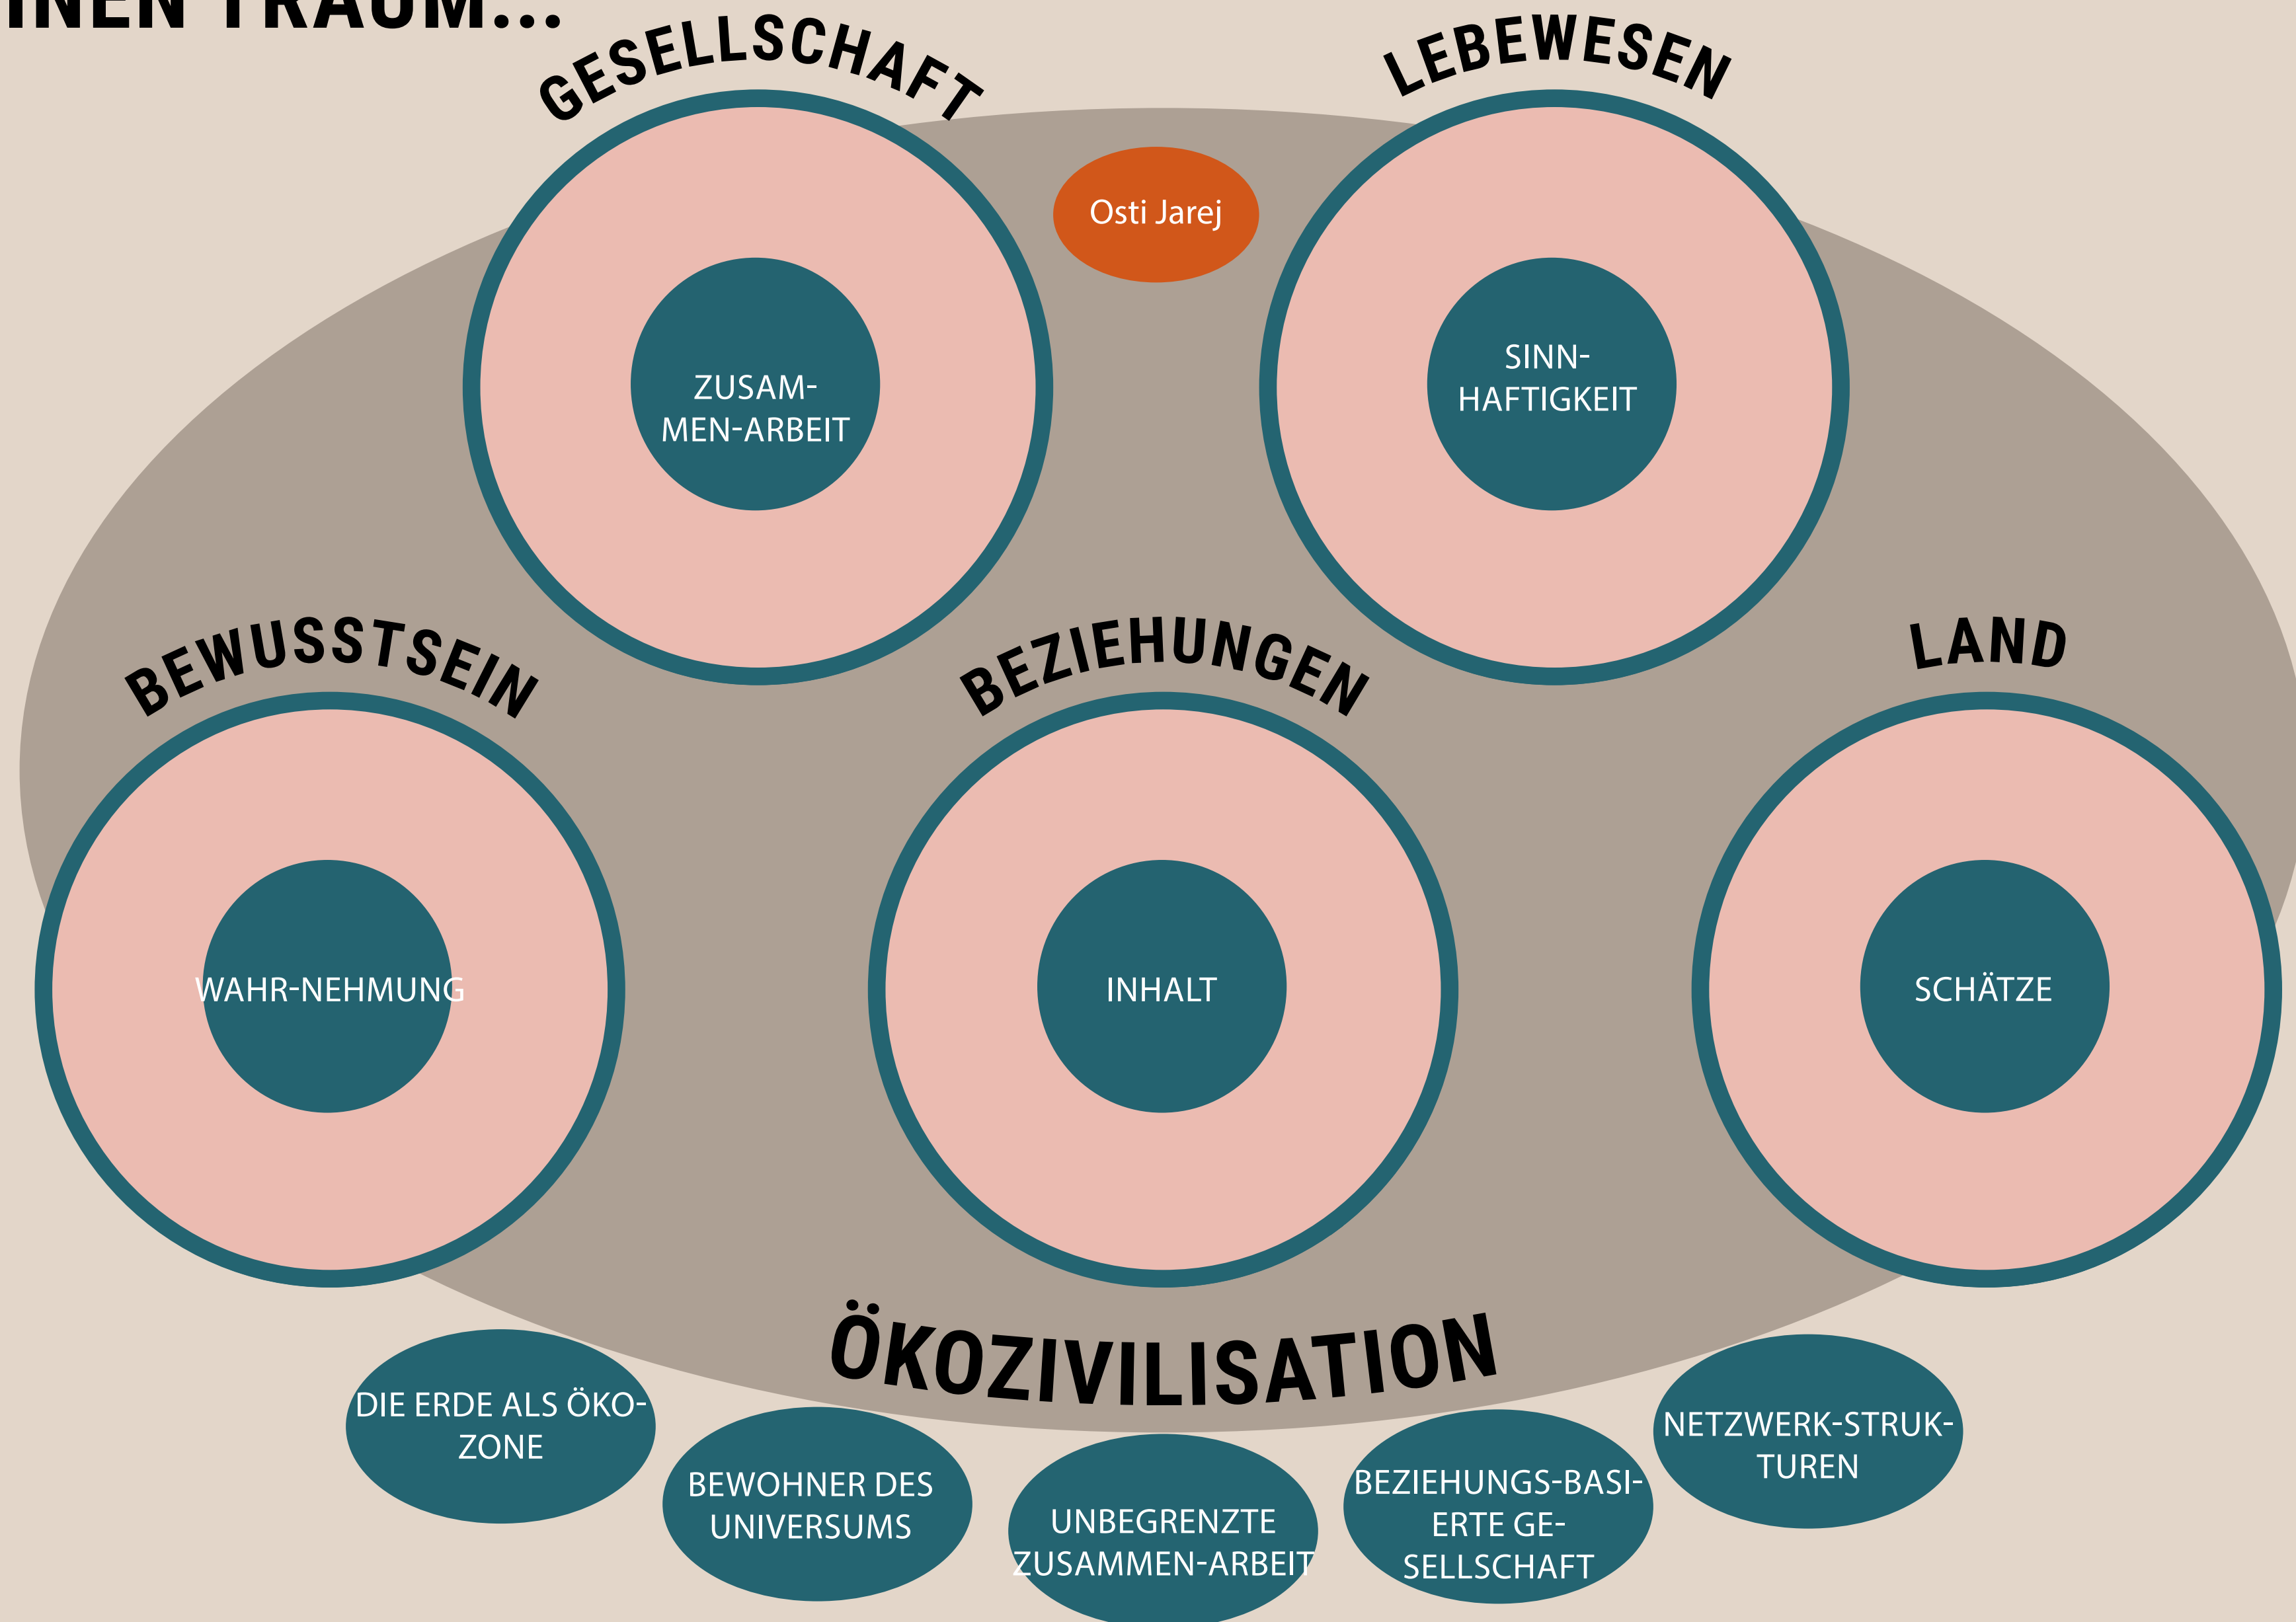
INEN TRAUM...

GESELLSCHAFT

ZUSAMMEN-ARBEIT

Osti Jarej

LEBEWESEN

SINNHAFTIGKEIT

BEWUSSTSEIN

WAHR-NEHMUNG

BEZIEHUNGEN

INHALT

LAND

SCHÄTZE

ÖKOZIVILISATION

DIE ERDE ALS ÖKO-ZONE

BEWOHNER DES UNIVERSUMS

UNBEGRENZTE ZUSAMMEN-ARBEIT

BEZIEHUNGS-BASIERTE GESELLSCHAFT

NETZWERK-STRUKTUREN